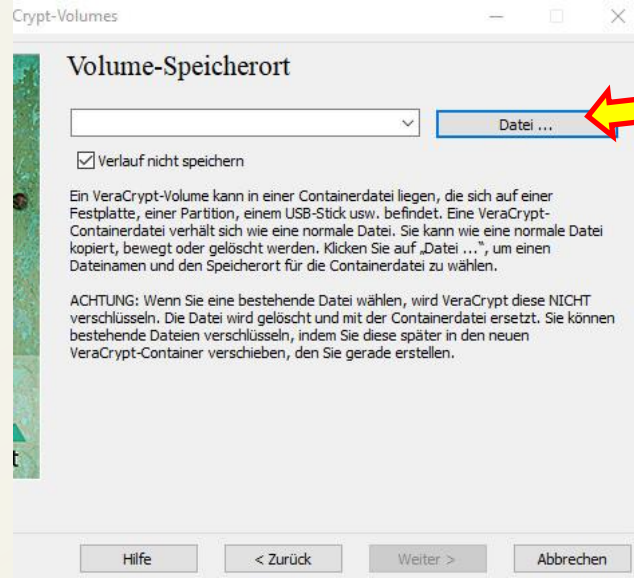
Crypt-Volumes

Volume-Speicherort

Datei ...

Verlauf nicht speichern

Ein VeraCrypt-Volume kann in einer Containerdatei liegen, die sich auf einer Festplatte, einer Partition, einem USB-Stick usw. befindet. Eine VeraCrypt-Containerdatei verhält sich wie eine normale Datei. Sie kann wie eine normale Datei kopiert, bewegt oder gelöscht werden. Klicken Sie auf „Datei ...“, um einen Dateinamen und den Speicherort für die Containerdatei zu wählen.

ACHTUNG: Wenn Sie eine bestehende Datei wählen, wird VeraCrypt diese NICHT verschlüsseln. Die Datei wird gelöscht und mit der Containerdatei ersetzt. Sie können bestehende Dateien verschlüsseln, indem Sie diese später in den neuen VeraCrypt-Container verschieben, den Sie gerade erstellen.

t

Hilfe

< Zurück

Weiter >

Abbrechen